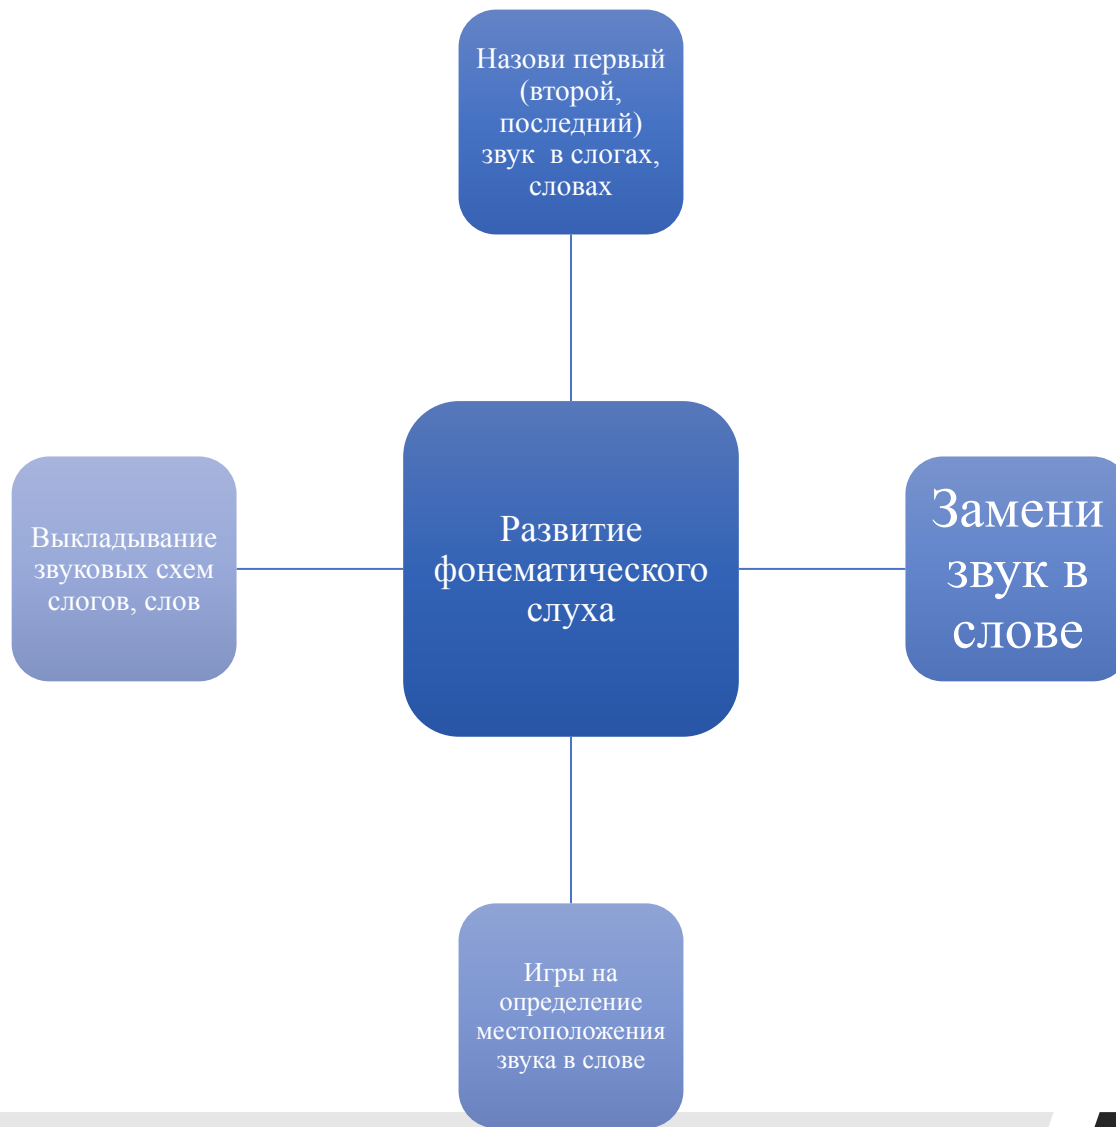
Назови первый (второй, последний) звук  в слогах, словах

Выкладывание звуковых схем слогов, слов

Развитие фонематического слуха

Замени звук в слове

Игры на определение местоположения звука в слове